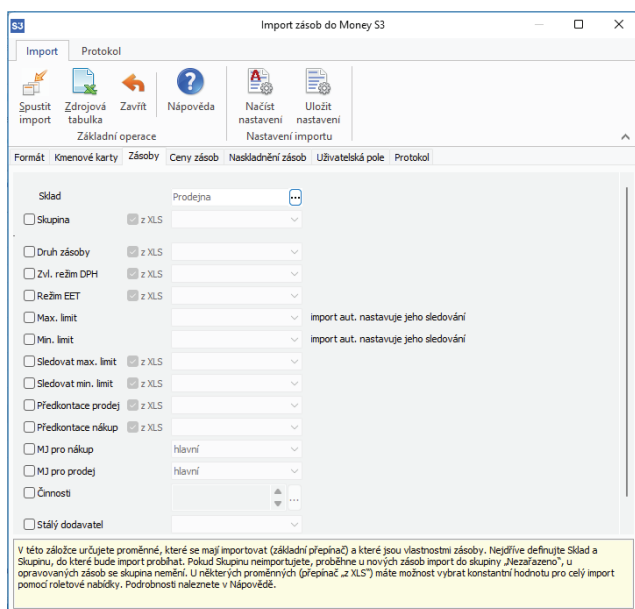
S3 Import zásob do Money S3

Import Protokol

Spustit import
Zdrojová tabulka
Zavřít
Nápověda
Základní operace
Načíst nastavení
Uložit nastavení
Nastavení importu

Formát | Kmenové karty | Zásoby | Ceny zásob | Naskladnění zásob | Uživatelská pole | Protokol

Sklad Prodejna
Skupina z XLS
Druh zásoby z XLS
Zvl. režim DPH z XLS
Režim EET z XLS
Max. limit import aut. nastavuje jeho sledování
Min. limit import aut. nastavuje jeho sledování
Sledovat max. limit z XLS
Sledovat min. limit z XLS
Předkontace prodej z XLS
Předkontace nákup z XLS
MJ pro nákup hlavní
MJ pro prodej hlavní
Činnosti
Stálý dodavatel

V této záložce určujete proměnné, které se mají importovat (základní přepínač) a které jsou vlastnostmi zásoby. Nejdříve definujte Sklad a Skupinu, do které bude import probíhat. Pokud Skupinu neimportujete, proběhne u nových zásob import do skupiny „Nezařazeno“, u opravovaných zásob se skupina nemění. U některých proměnných (přepínač „z XLS“) máte možnost vybrat konstantní hodnotu pro celý import pomocí roletové nabídky. Podrobnosti naleznete v Nápovědě.